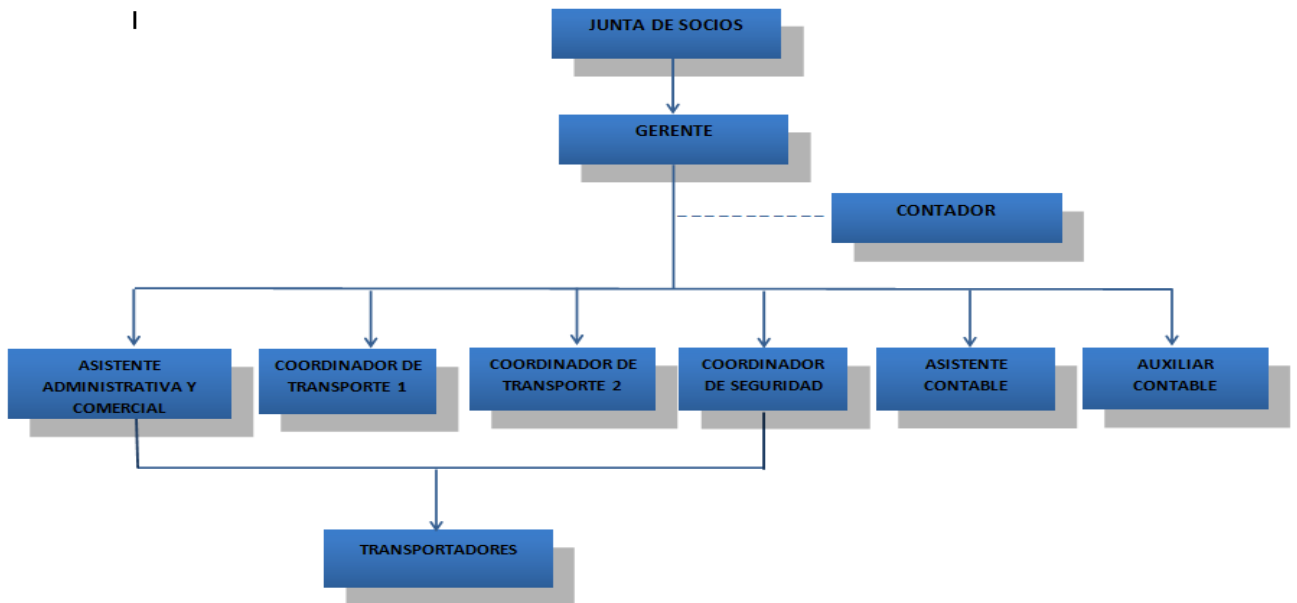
I

JUNTA DE SOCIOS

GERENTE

CONTADOR

ASISTENTE ADMINISTRATIVA Y COMERCIAL

COORDINADOR DE TRANSPORTE 1

COORDINADOR DE TRANSPORTE 2

COORDINADOR DE SEGURIDAD

ASISTENTE CONTABLE

AUXILIAR CONTABLE

TRANSPORTADORES